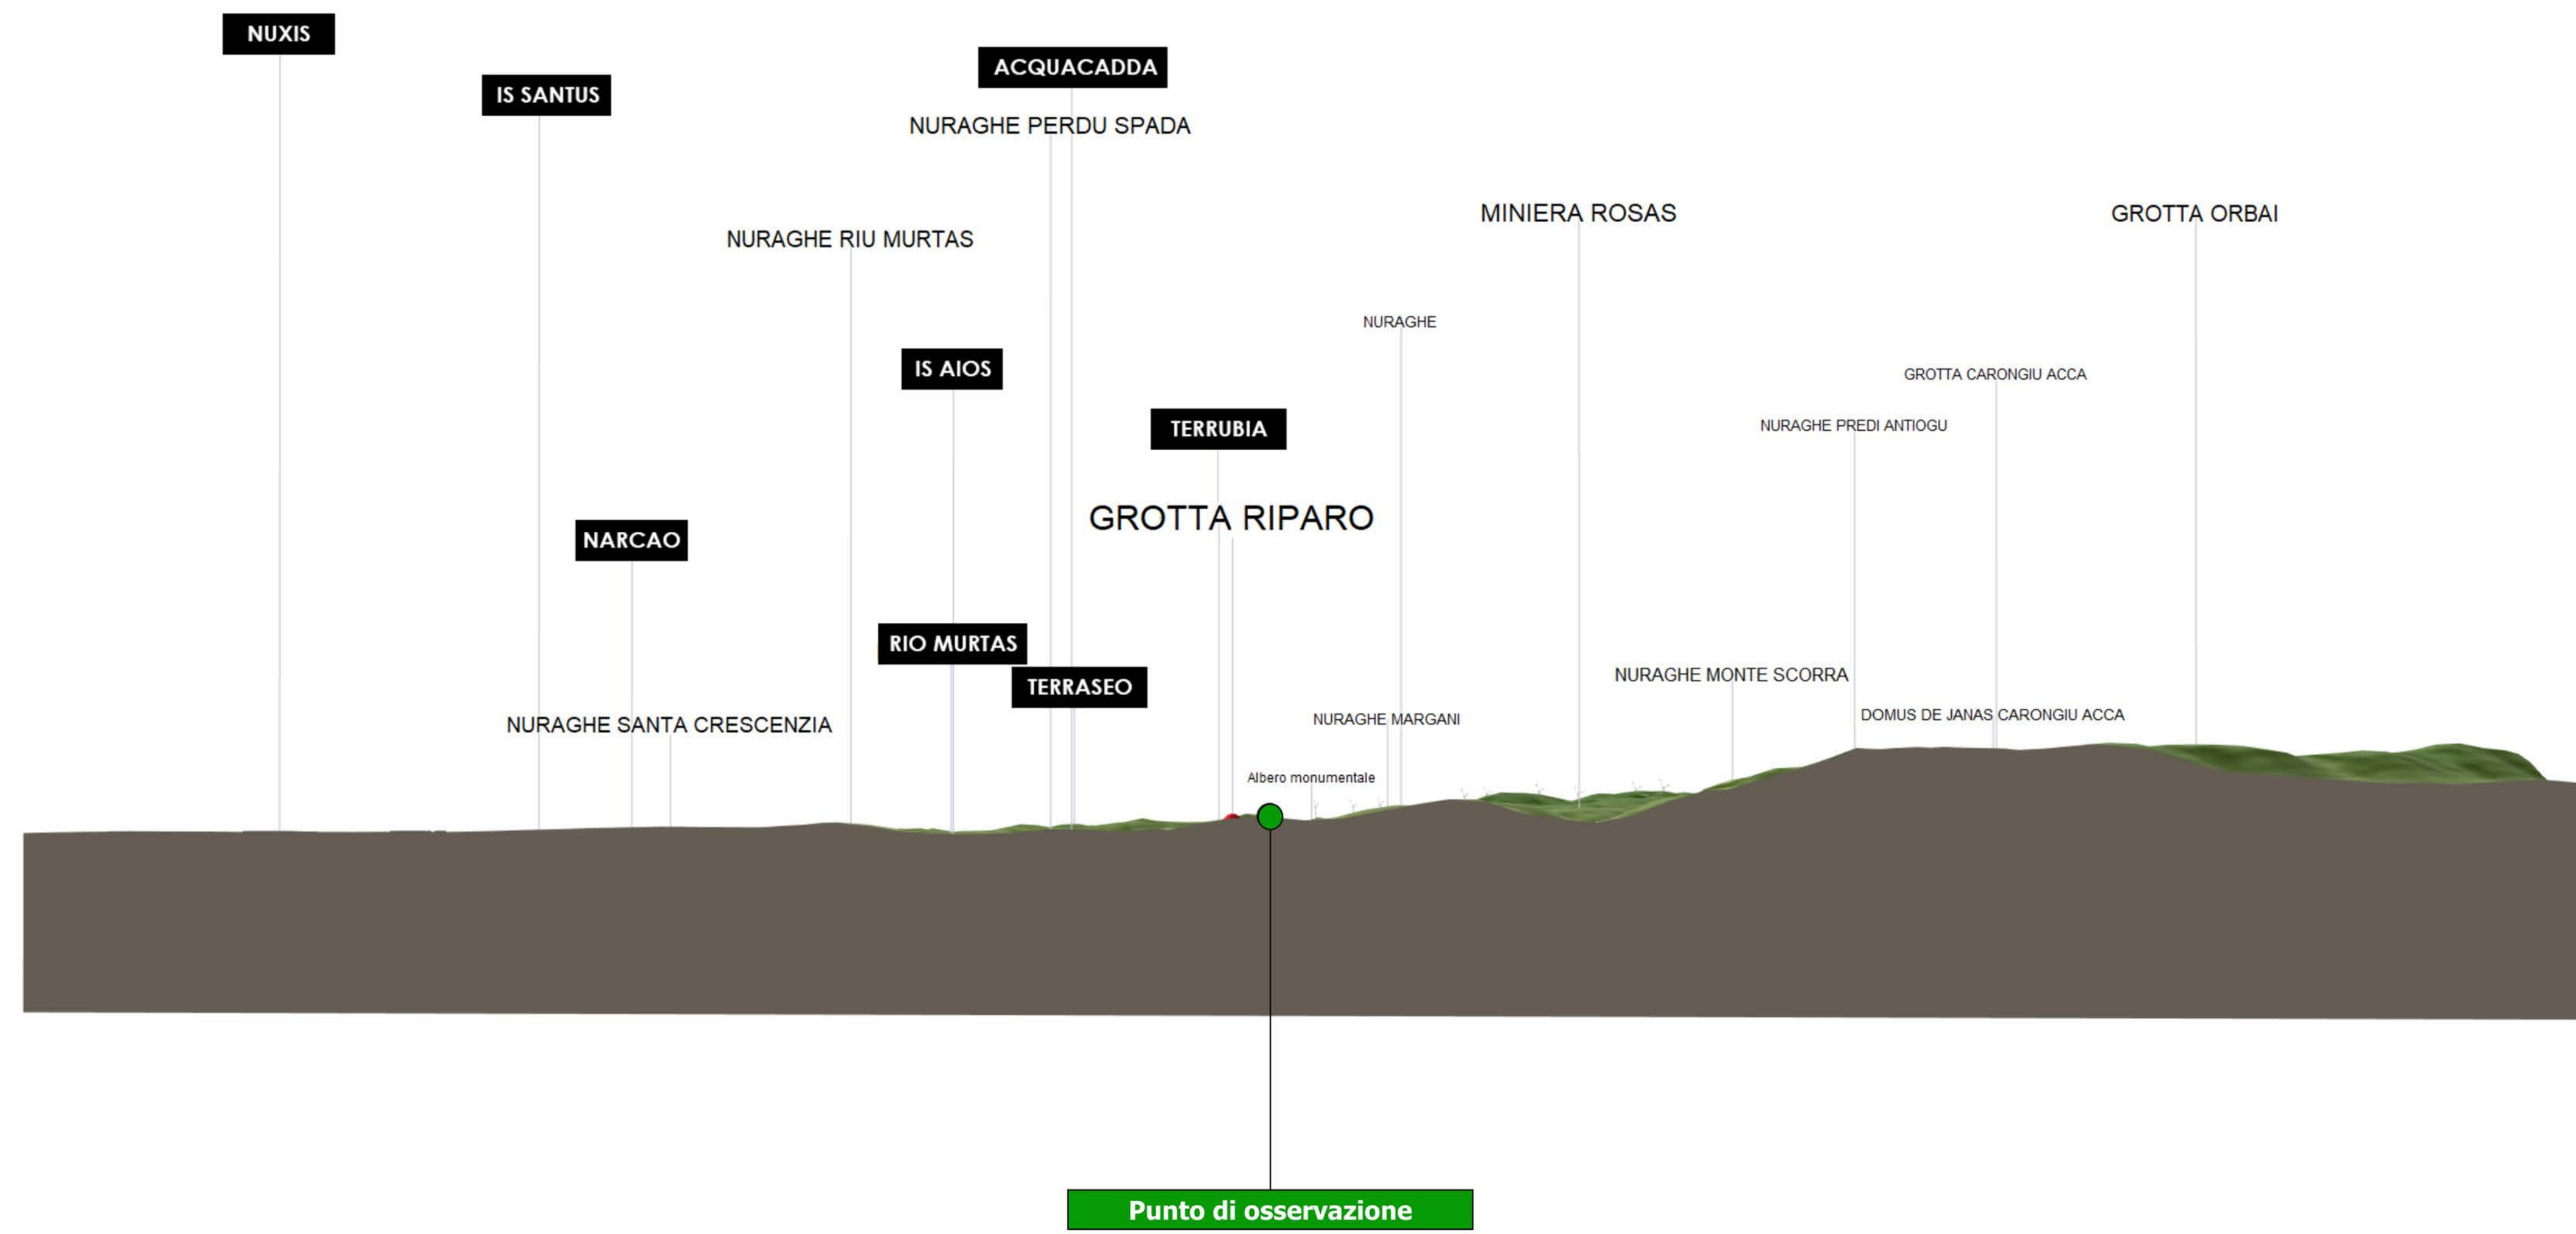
NUXIS

IS SANTUS

ACQUACADDA

NURAGHE PERDU SPADA

MINIERA ROSAS

GROTTA ORBAI

NURAGHE RIU MURTAS

NURAGHE

IS AIOS

GROTTA CARONGIU ACCA

NURAGHE PREDI ANTIOGU

TERRUBIA

GROTTA RIPARO

NARCAO

RIO MURTAS

TERRASEO

NURAGHE MONTE SCORRA

NURAGHE SANTA CRESCENZIA

NURAGHE MARGANI

DOMUS DE JANAS CARONGIU ACCA

Albero monumentale

Punto di osservazione